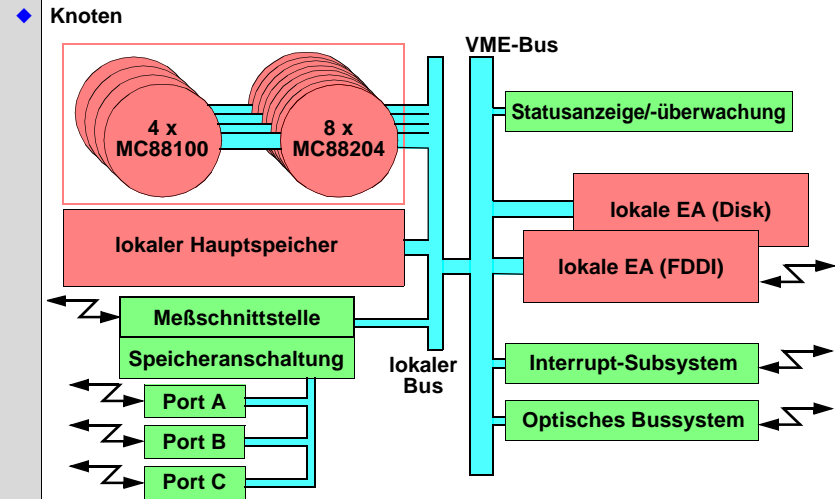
Knoten

VME-Bus

4 x
MC88100

8 x
MC88204

Statusanzeige/-überwachung

lokale EA (Disk)

lokaler Hauptspeicher

lokale EA (FDDI)

Meßschnittstelle

Speicheranschaltung

lokaler
Bus

Interrupt-Subsystem

Port A

Port B

Optisches Bussystem

Port C